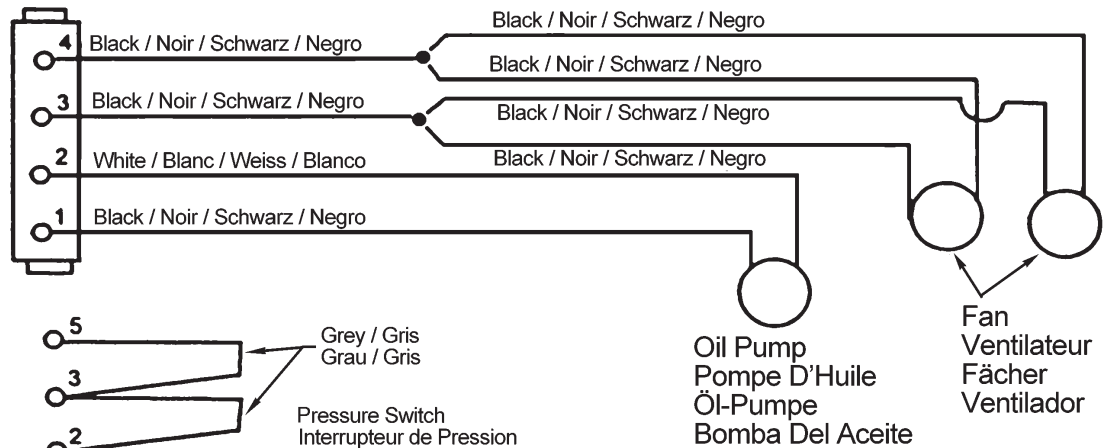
Black / Noir / Schwarz / Negro

4 Black / Noir / Schwarz / Negro

Black / Noir / Schwarz / Negro

3 Black / Noir / Schwarz / Negro

Black / Noir / Schwarz / Negro

2 White / Blanc / Weiss / Blanco

Black / Noir / Schwarz / Negro

1 Black / Noir / Schwarz / Negro

Fan
Ventilateur
Fächer
Ventilador

5

Grey / Gris
Grau / Gris

3

2

Pressure Switch
Interrupteur de Pression

Oil Pump
Pompe D'Huile
Öl-Pumpe
Bomba Del Aceite